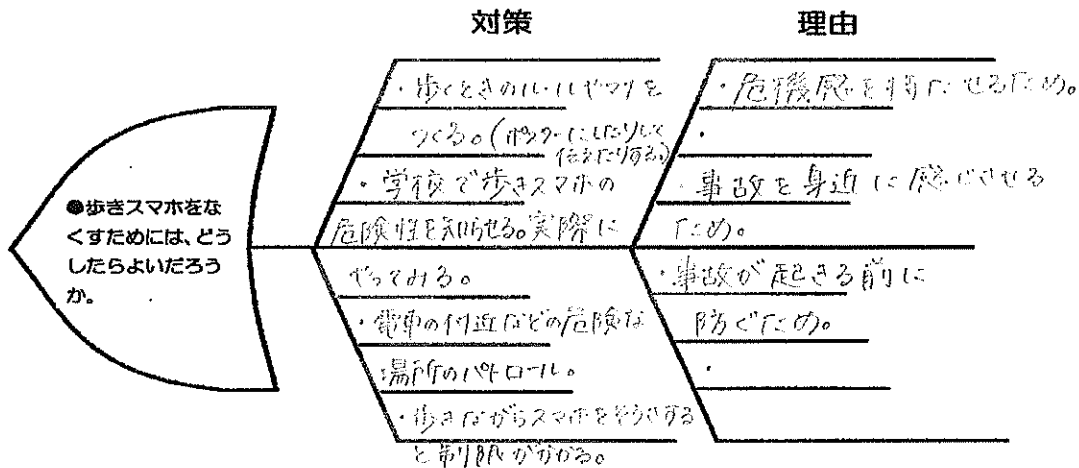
対策

理由

●歩きスマホをなくすためには、どうしたらよいだろうか。

・歩くときのルールやマナーをつくる。(ポスターにしたりして伝えたりする。)

・学校で歩きスマホの危険性を知らせる。実際にやってみる。

・電車の付近などの危険な場所のパトロール。

・歩きながらスマホをやろうとすると制限がかかる。

・危機感を持たせるため。

・

・事故を身近に感じさせるため。

・事故が起きる前に防ぐため。

・